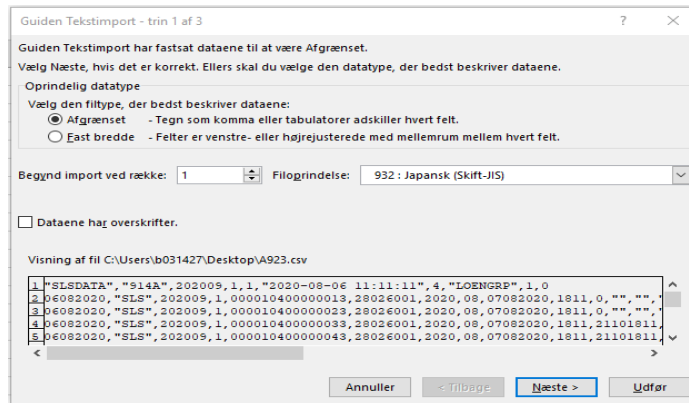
Guiden Tekstimport - trin 1 af 3

?

Guiden Tekstimport har fastsat dataene til at være Afgrænset.

Vælg Næste, hvis det er korrekt. Ellers skal du vælge den datatype, der bedst beskriver dataene.

Oprindelig datatype

Vælg den filtype, der bedst beskriver dataene:

Afgrænset - Tegn som komma eller tabulatorer adskiller hvert felt.

Fast bredde - Felter er venstre- eller højrejusterede med mellemrum mellem hvert felt.

Begynd import ved række: 1

Filoprindelse: 932 : Japansk (Skift-JIS)

Dataene har overskrifter.

Visning af fil C:\Users\b031427\Desktop\A923.csv

1 "SLSDATA","914A",202009,1,1,"2020-08-06 11:11:11",4,"LOENGRP",1,0
2 06082020,"SLS",202009,1,000010400000013,28026001,2020,08,07082020,1811,0,"","",
3 06082020,"SLS",202009,1,000010400000023,28026001,2020,08,07082020,1811,0,"","",
4 06082020,"SLS",202009,1,000010400000033,28026001,2020,08,07082020,1811,21101811,
5 06082020,"SLS",202009,1,000010400000043,28026001,2020,08,07082020,1811,21101811,

Annuller

< Tilbage

Næste >

Udfør